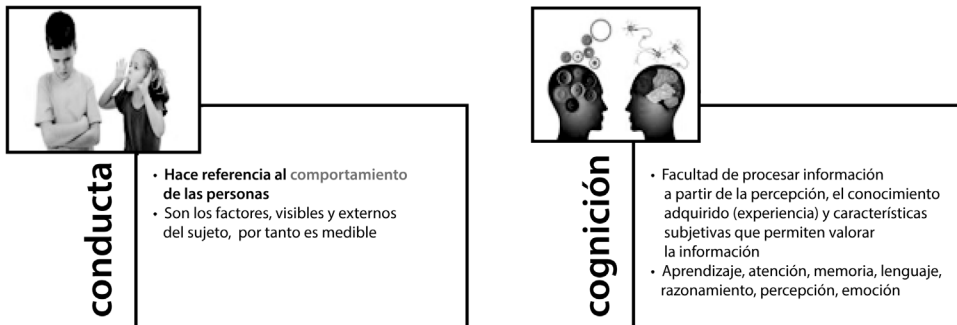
conducta

• Hace referencia al comportamiento de las personas
• Son los factores, visibles y externos del sujeto, por tanto es medible

cognición

• Facultad de procesar información a partir de la percepción, el conocimiento adquirido (experiencia) y características subjetivas que permiten valorar la información
• Aprendizaje, atención, memoria, lenguaje, razonamiento, percepción, emoción